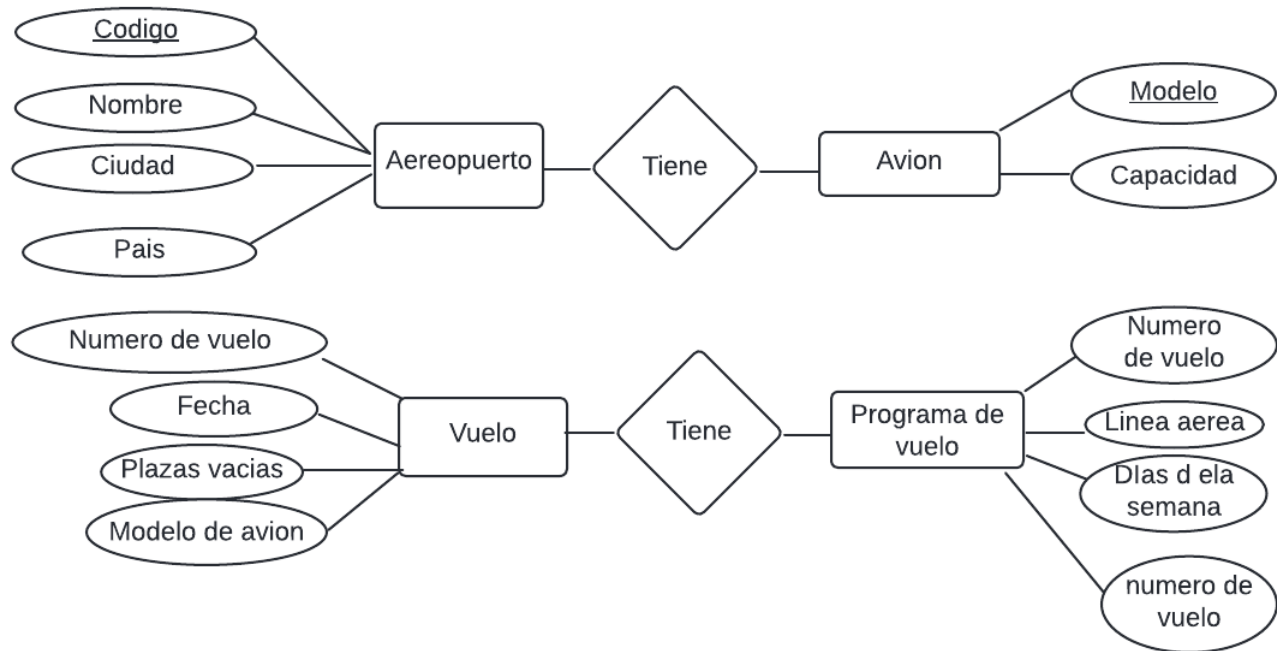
Codigo

Nombre

Ciudad

Pais

Aereopuerto

Tiene

Avion

Modelo

Capacidad

Numero de vuelo

Fecha

Plazas vacias

Modelo de avion

Vuelo

Tiene

Programa de vuelo

Numero de vuelo

Linea aerea

DIas d ela semana

numero de vuelo